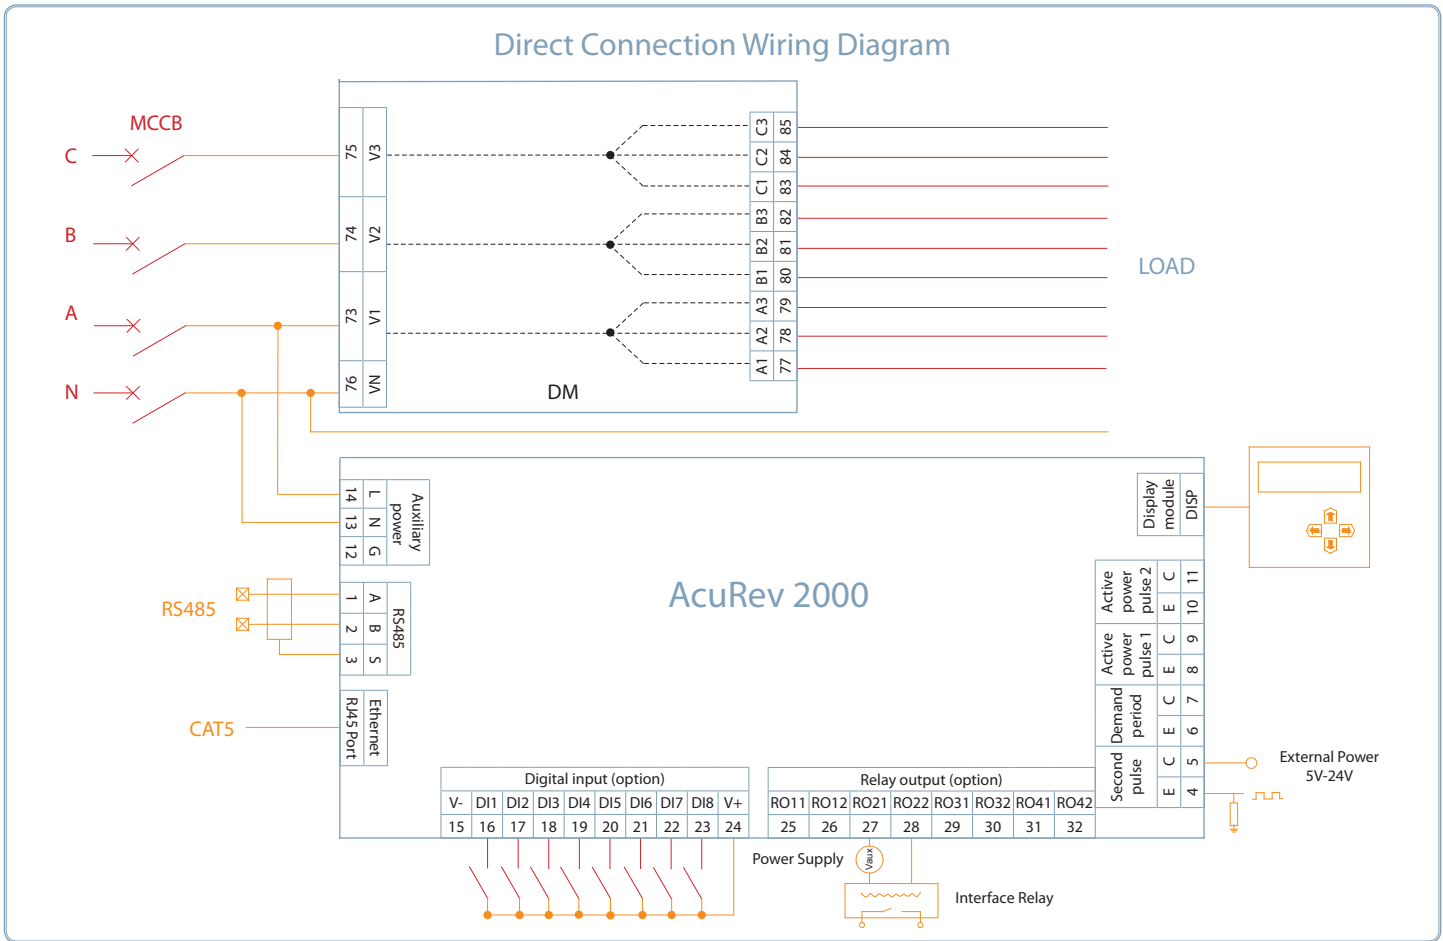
Direct Connection Wiring Diagram

MCCB

C

B

A

N

75 V3

74 V2

73 V1

76 VN

DM

C3 85
C2 84
C1 83
B3 82
B2 81
B1 80
A3 79
A2 78
A1 77

LOAD

14 L
13 N
12 G
Auxiliary power

Display module DISP

RS485

1 A
2 B
3 S
RS485

AcuRev 2000

CAT5

RJ45 Port Ethernet

Active power pulse 2 C 11 E 10

Active power pulse 1 C 9 E 8

Demand period C 7 E 6

Second pulse C 5 E 4

External Power 5V-24V

Digital input (option)

| V- | DI1 | DI2 | DI3 | DI4 | DI5 | DI6 | DI7 | DI8 | V+ |
|---|---|---|---|---|---|---|---|---|---|
| 15 | 16 | 17 | 18 | 19 | 20 | 21 | 22 | 23 | 24 |

Relay output (option)

| RO11 | RO12 | RO21 | RO22 | RO31 | RO32 | RO41 | RO42 |
|---|---|---|---|---|---|---|---|
| 25 | 26 | 27 | 28 | 29 | 30 | 31 | 32 |

Power Supply

Vaux

Interface Relay